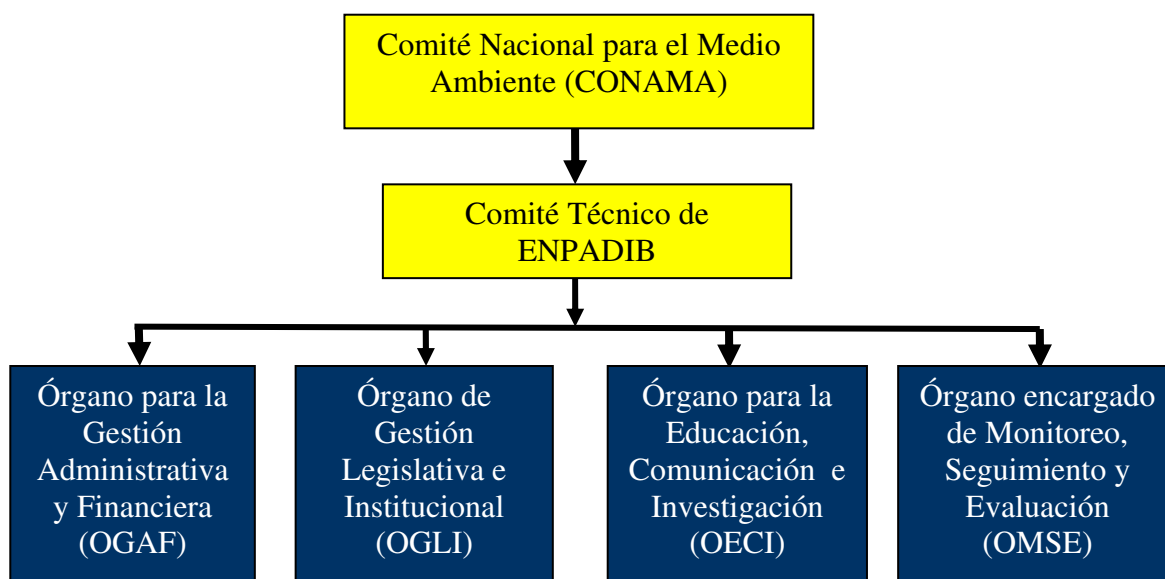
Comité Nacional para el Medio Ambiente (CONAMA)

Comité Técnico de ENPADIB

Órgano para la Gestión Administrativa y Financiera (OGAF)

Órgano de Gestión Legislativa e Institucional (OGLI)

Órgano para la Educación, Comunicación e Investigación (OECI)

Órgano encargado de Monitoreo, Seguimiento y Evaluación (OMSE)